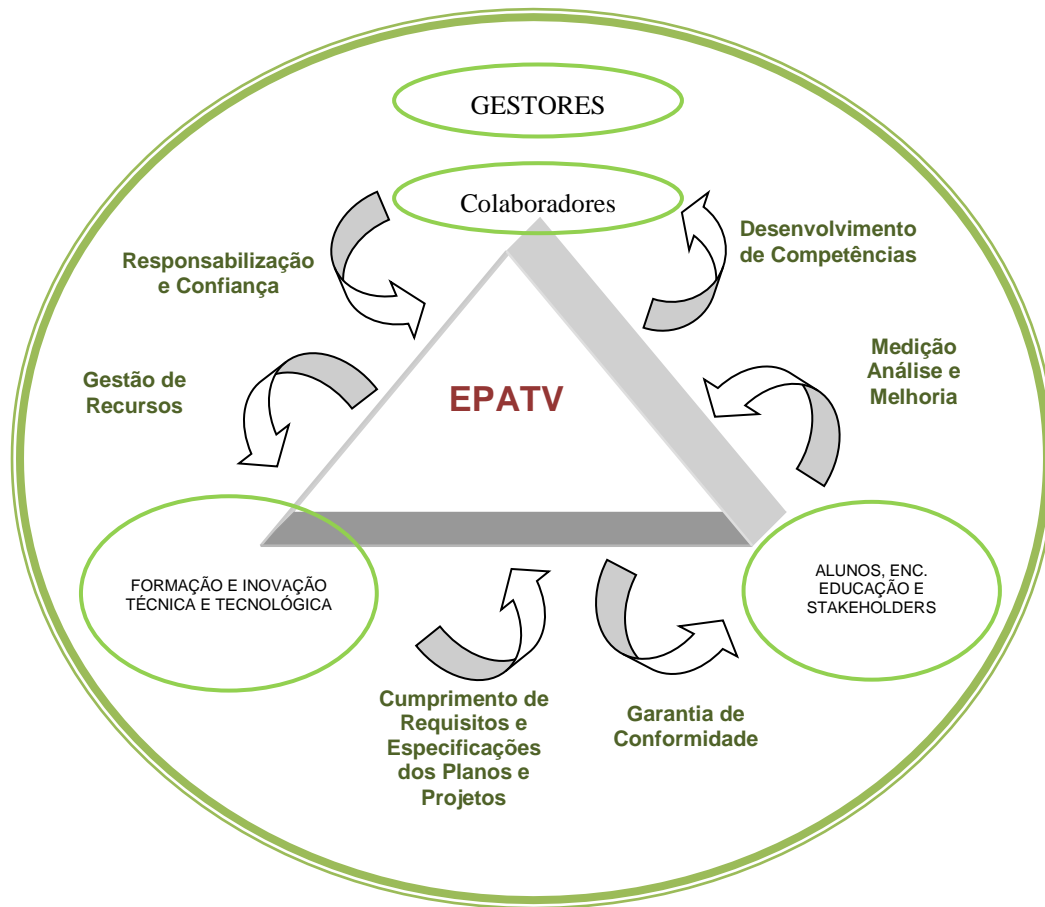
GESTORES

Colaboradores

Responsabilização e Confiança

Desenvolvimento de Competências

Gestão de Recursos

EPATV

Medição Análise e Melhoria

FORMAÇÃO E INOVAÇÃO TÉCNICA E TECNOLÓGICA

ALUNOS, ENC. EDUCAÇÃO E STAKEHOLDERS

Cumprimento de Requisitos e Especificações dos Planos e Projetos

Garantia de Conformidade